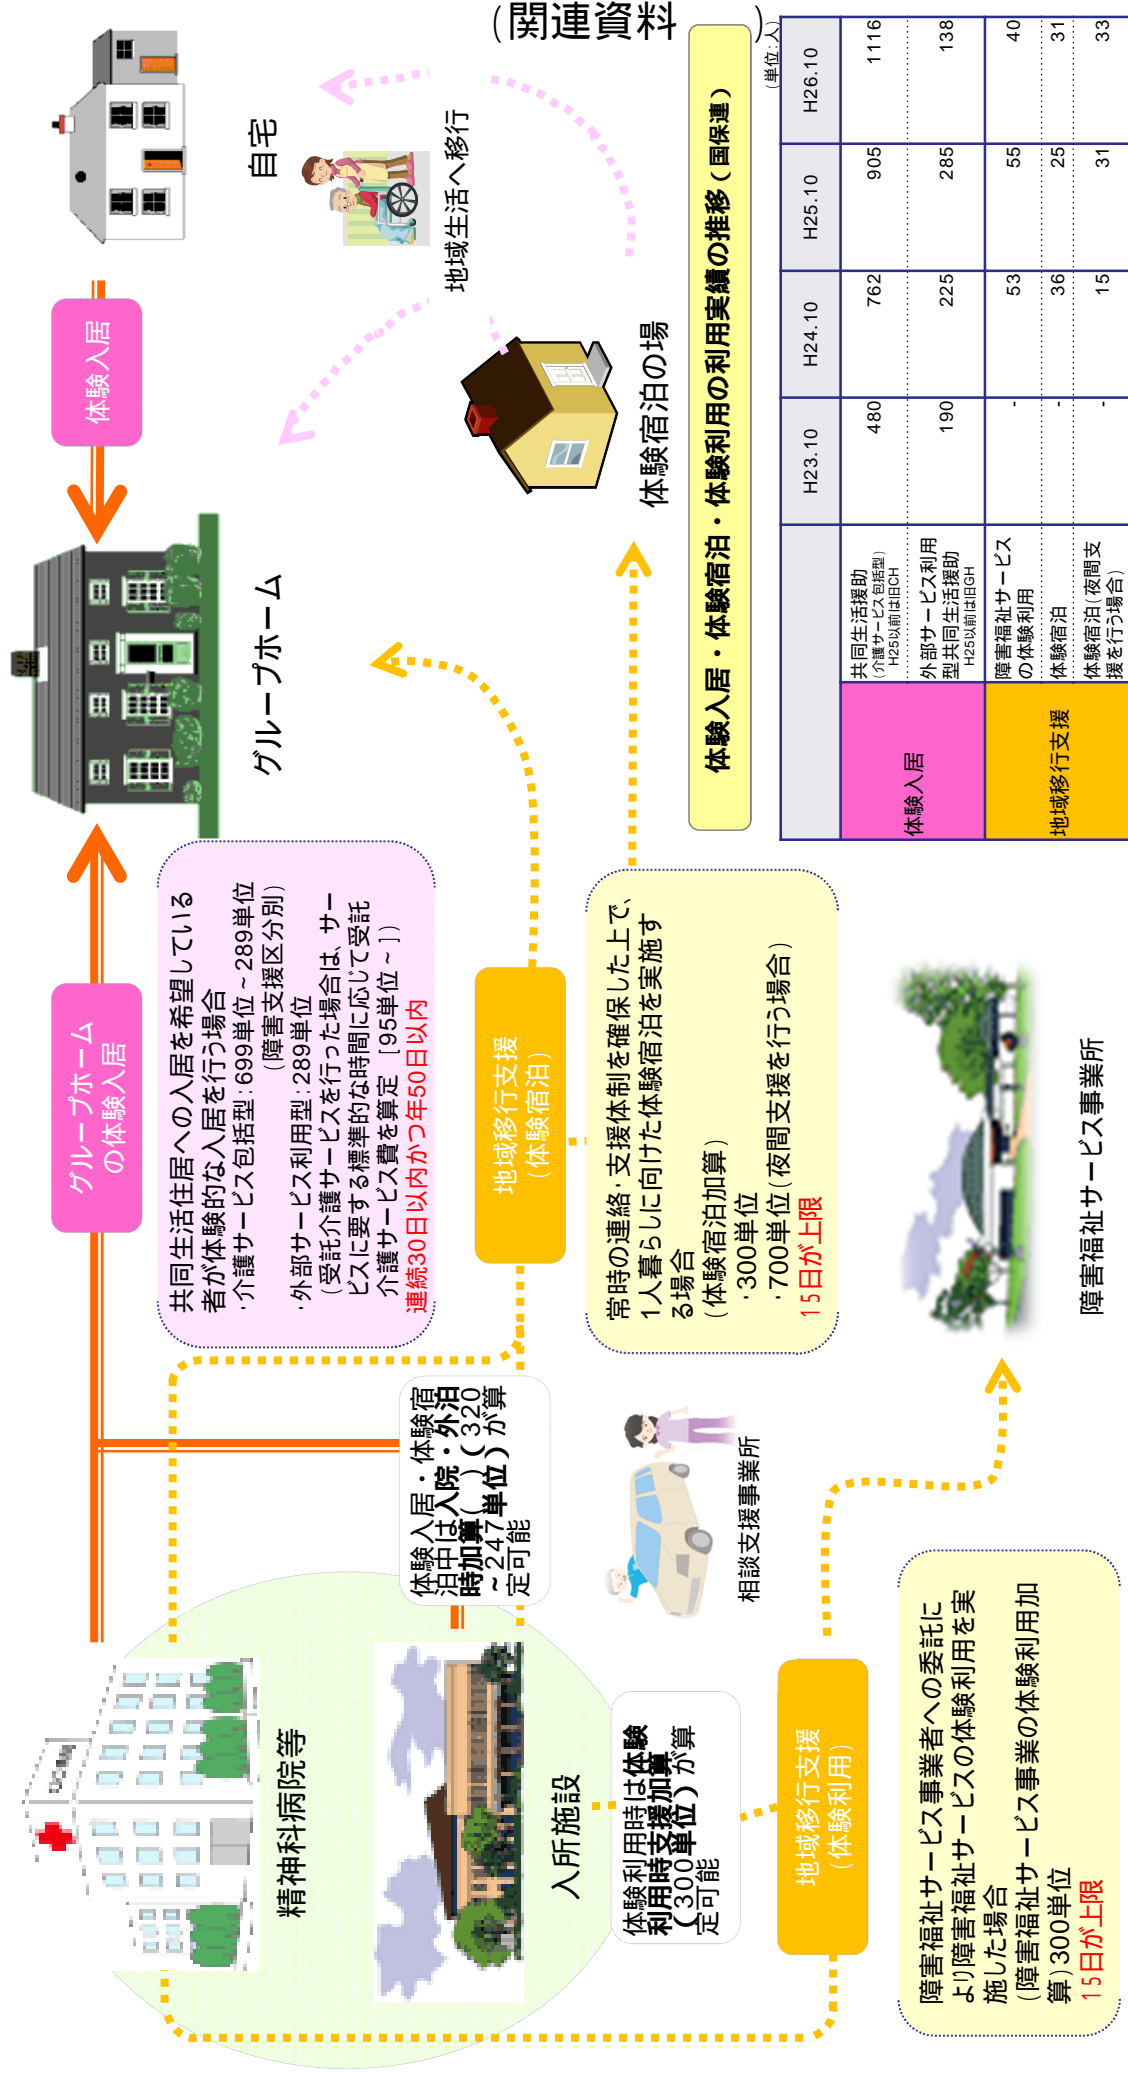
（関連資料）

自宅

地域生活へ移行

体験入居

体験宿泊の場

グループホーム

グループホームの体験入居

共同生活住居への入居を希望している者が体験的な入居を行う場合
・介護サービス包括型：699単位～289単位（障害支援区分別）
・外部サービス利用型：289単位（受託介護サービスを行った場合は、サービスに要する標準的な時間に応じて受託介護サービス費を算定［95単位～］）
連続30日以内かつ年50日以内

地域移行支援（体験宿泊）

常時の連絡・支援体制を確保した上で、1人暮らしに向けた体験宿泊を実施する場合
（体験宿泊加算）
・300単位
・700単位（夜間支援を行う場合）
15日が上限

体験入居・体験宿泊中は入院・外泊時加算（320～247単位）が算定可能

相談支援事業所

障害福祉サービス事業所

精神科病院等

入所施設

体験利用時は体験利用時支援加算（300単位）が算定可能

地域移行支援（体験利用）

障害福祉サービス事業者への委託により障害福祉サービスの体験利用を実施した場合
（障害福祉サービス事業の体験利用加算）300単位
15日が上限

体験入居・体験宿泊・体験利用の利用実績の推移（国保連）

（単位：人）

| | | H23.10 | H24.10 | H25.10 | H26.10 |
|---|---|---|---|---|---|
| 体験入居 | 共同生活援助（介護サービス包括型）H25以前は旧CH | 480 | 762 | 905 | 1116 |
| | 外部サービス利用型共同生活援助 H25以前は旧GH | 190 | 225 | 285 | 138 |
| 地域移行支援 | 障害福祉サービスの体験利用 | - | 53 | 55 | 40 |
| | 体験宿泊 | - | 36 | 25 | 31 |
| | 体験宿泊（夜間支援を行う場合） | - | 15 | 31 | 33 |